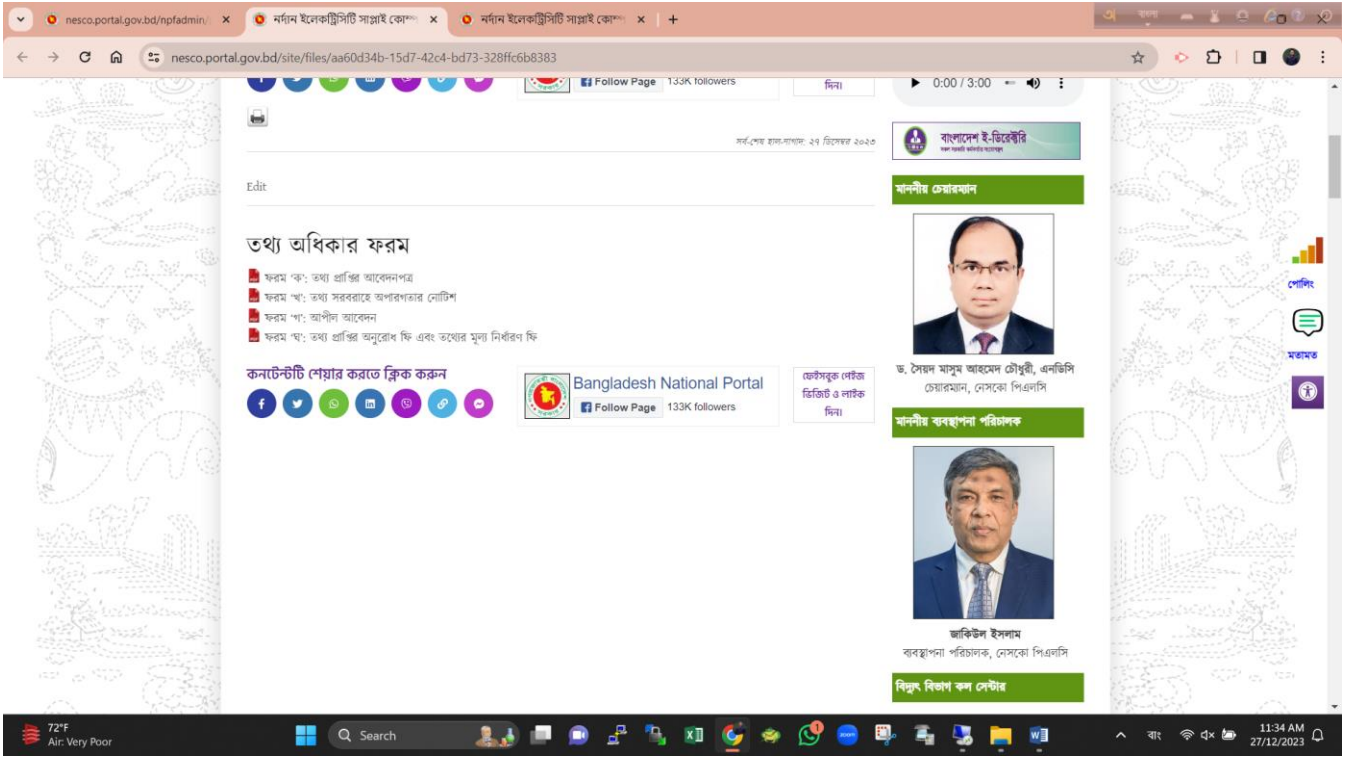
nesco.portal.gov.bd/npfadmin/ ×
নর্দান ইলেকট্রিসিটি সাপ্লাই কোম্প ×
নর্দান ইলেকট্রিসিটি সাপ্লাই কোম্প ×
+

nesco.portal.gov.bd/site/files/aa60d34b-15d7-42c4-bd73-328ffc6b8383

Follow Page 133K followers

দিন।

0:00 / 3:00

বাংলাদেশ ই-ডিরেক্টরি

সর্ব-শেষ হাল-নাগাদ: ২৭ ডিসেম্বর ২০২৩

Edit

মাননীয় চেয়ারম্যান

তথ্য অধিকার ফরম

ফরম 'ক': তথ্য প্রাপ্তির আবেদনপত্র
ফরম 'খ': তথ্য সরবরাহে অপারগতার নোটিশ
ফরম 'গ': আপীল আবেদন
ফরম 'ঘ': তথ্য প্রাপ্তির অনুরোধ ফি এবং তথ্যের মূল্য নির্ধারণ ফি

কনটেন্টটি শেয়ার করতে ক্লিক করুন

Bangladesh National Portal
Follow Page 133K followers

ফেইসবুক পেইজ ভিজিট ও লাইক দিন।

ড. সৈয়দ মাসুম আহমেদ চৌধুরী, এনডিসি
চেয়ারম্যান, নেসকো পিএলসি

মাননীয় ব্যবস্থাপনা পরিচালক

জাকিউল ইসলাম
ব্যবস্থাপনা পরিচালক, নেসকো পিএলসি

বিদ্যুৎ বিভাগ কল সেন্টার

পোলিং
মতামত

72°F
Air: Very Poor
Search
বাং
11:34 AM
27/12/2023